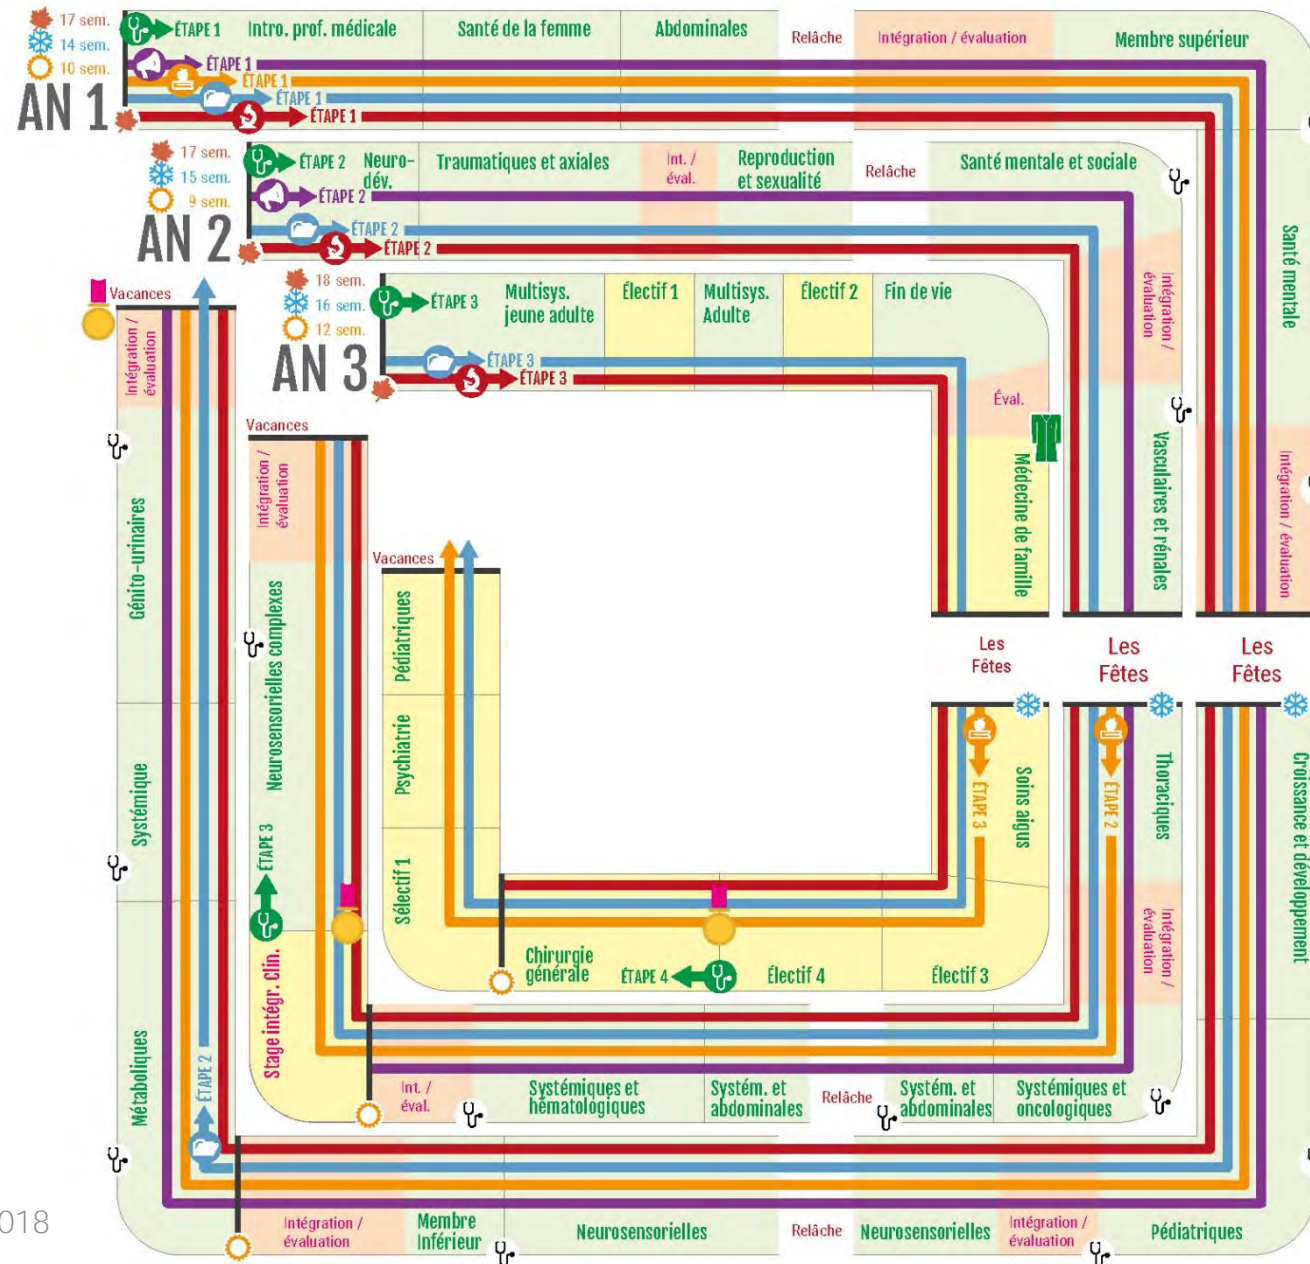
17 sem.
14 sem.
10 sem.
AN 1
ÉTAPE 1
Intro. prof. médicale
Santé de la femme
Abdominales
Relâche
Intégration / évaluation
Membre supérieur
ÉTAPE 1
ÉTAPE 1
ÉTAPE 1
ÉTAPE 1

17 sem.
15 sem.
9 sem.
AN 2
ÉTAPE 2
Neuro-dév.
Traumatiques et axiales
Int. / éval.
Reproduction et sexualité
Relâche
Santé mentale et sociale
ÉTAPE 2
ÉTAPE 2
ÉTAPE 2

Vacances
18 sem.
16 sem.
12 sem.
AN 3
ÉTAPE 3
Multisys. jeune adulte
Électif 1
Multisys. Adulte
Électif 2
Fin de vie
ÉTAPE 3
ÉTAPE 3
Santé mentale
Intégration / évaluation
Intégration / évaluation
Éval.
Médecine de famille
Vasculaires et rénales
Intégration / évaluation
Vacances
Intégration / évaluation
Génito-urinaires
Neurosensorielles complexes
Vacances
Pédiatriques
Psychiatrie
Sélectif 1
Les Fêtes
Les Fêtes
Les Fêtes
ÉTAPE 3
Soins aigus
ÉTAPE 2
Thoraciques
Croissance et développement
Systémique
ÉTAPE 3
Stage intégr. clin.
Chirurgie générale
ÉTAPE 4
Électif 4
Électif 3
Intégration / évaluation
Métaboliques
ÉTAPE 2
Int. / éval.
Systémiques et hématologiques
Systém. et abdominales
Relâche
Systém. et abdominales
Systémiques et oncologiques
018
Intégration / évaluation
Membre Inférieur
Neurosensorielles
Relâche
Neurosensorielles
Intégration / évaluation
Pédiatriques